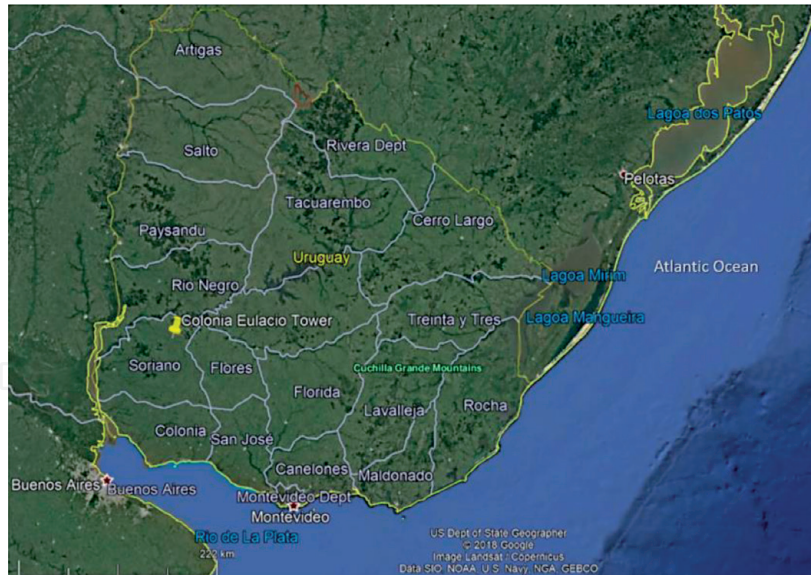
Artigas
Lagoa dos Patos
Salto
Rivera Dept
Pelotas
Tacuarembo
Cerro Largo
Paysandu
Uruguay
Lagoa Mirim
Atlantic Ocean
Rio Negro
Colonia Eulacio Tower
Treinta y Tres
Lagoa Mangueira
Cuchilla Grande Mountains
Soriano
Flores
Florida
Lavalleja
Rocha
Colonia
San José
Canelones
Maldonado
Buenos Aires
Buenos Aires
Montevideo Dept
Montevideo
Rio de La Plata
222 km
US Dept of State Geographer
© 2018 Google
Image Landsat / Copernicus
Data SIO, NOAA, U.S. Navy, NGA, GEBCO